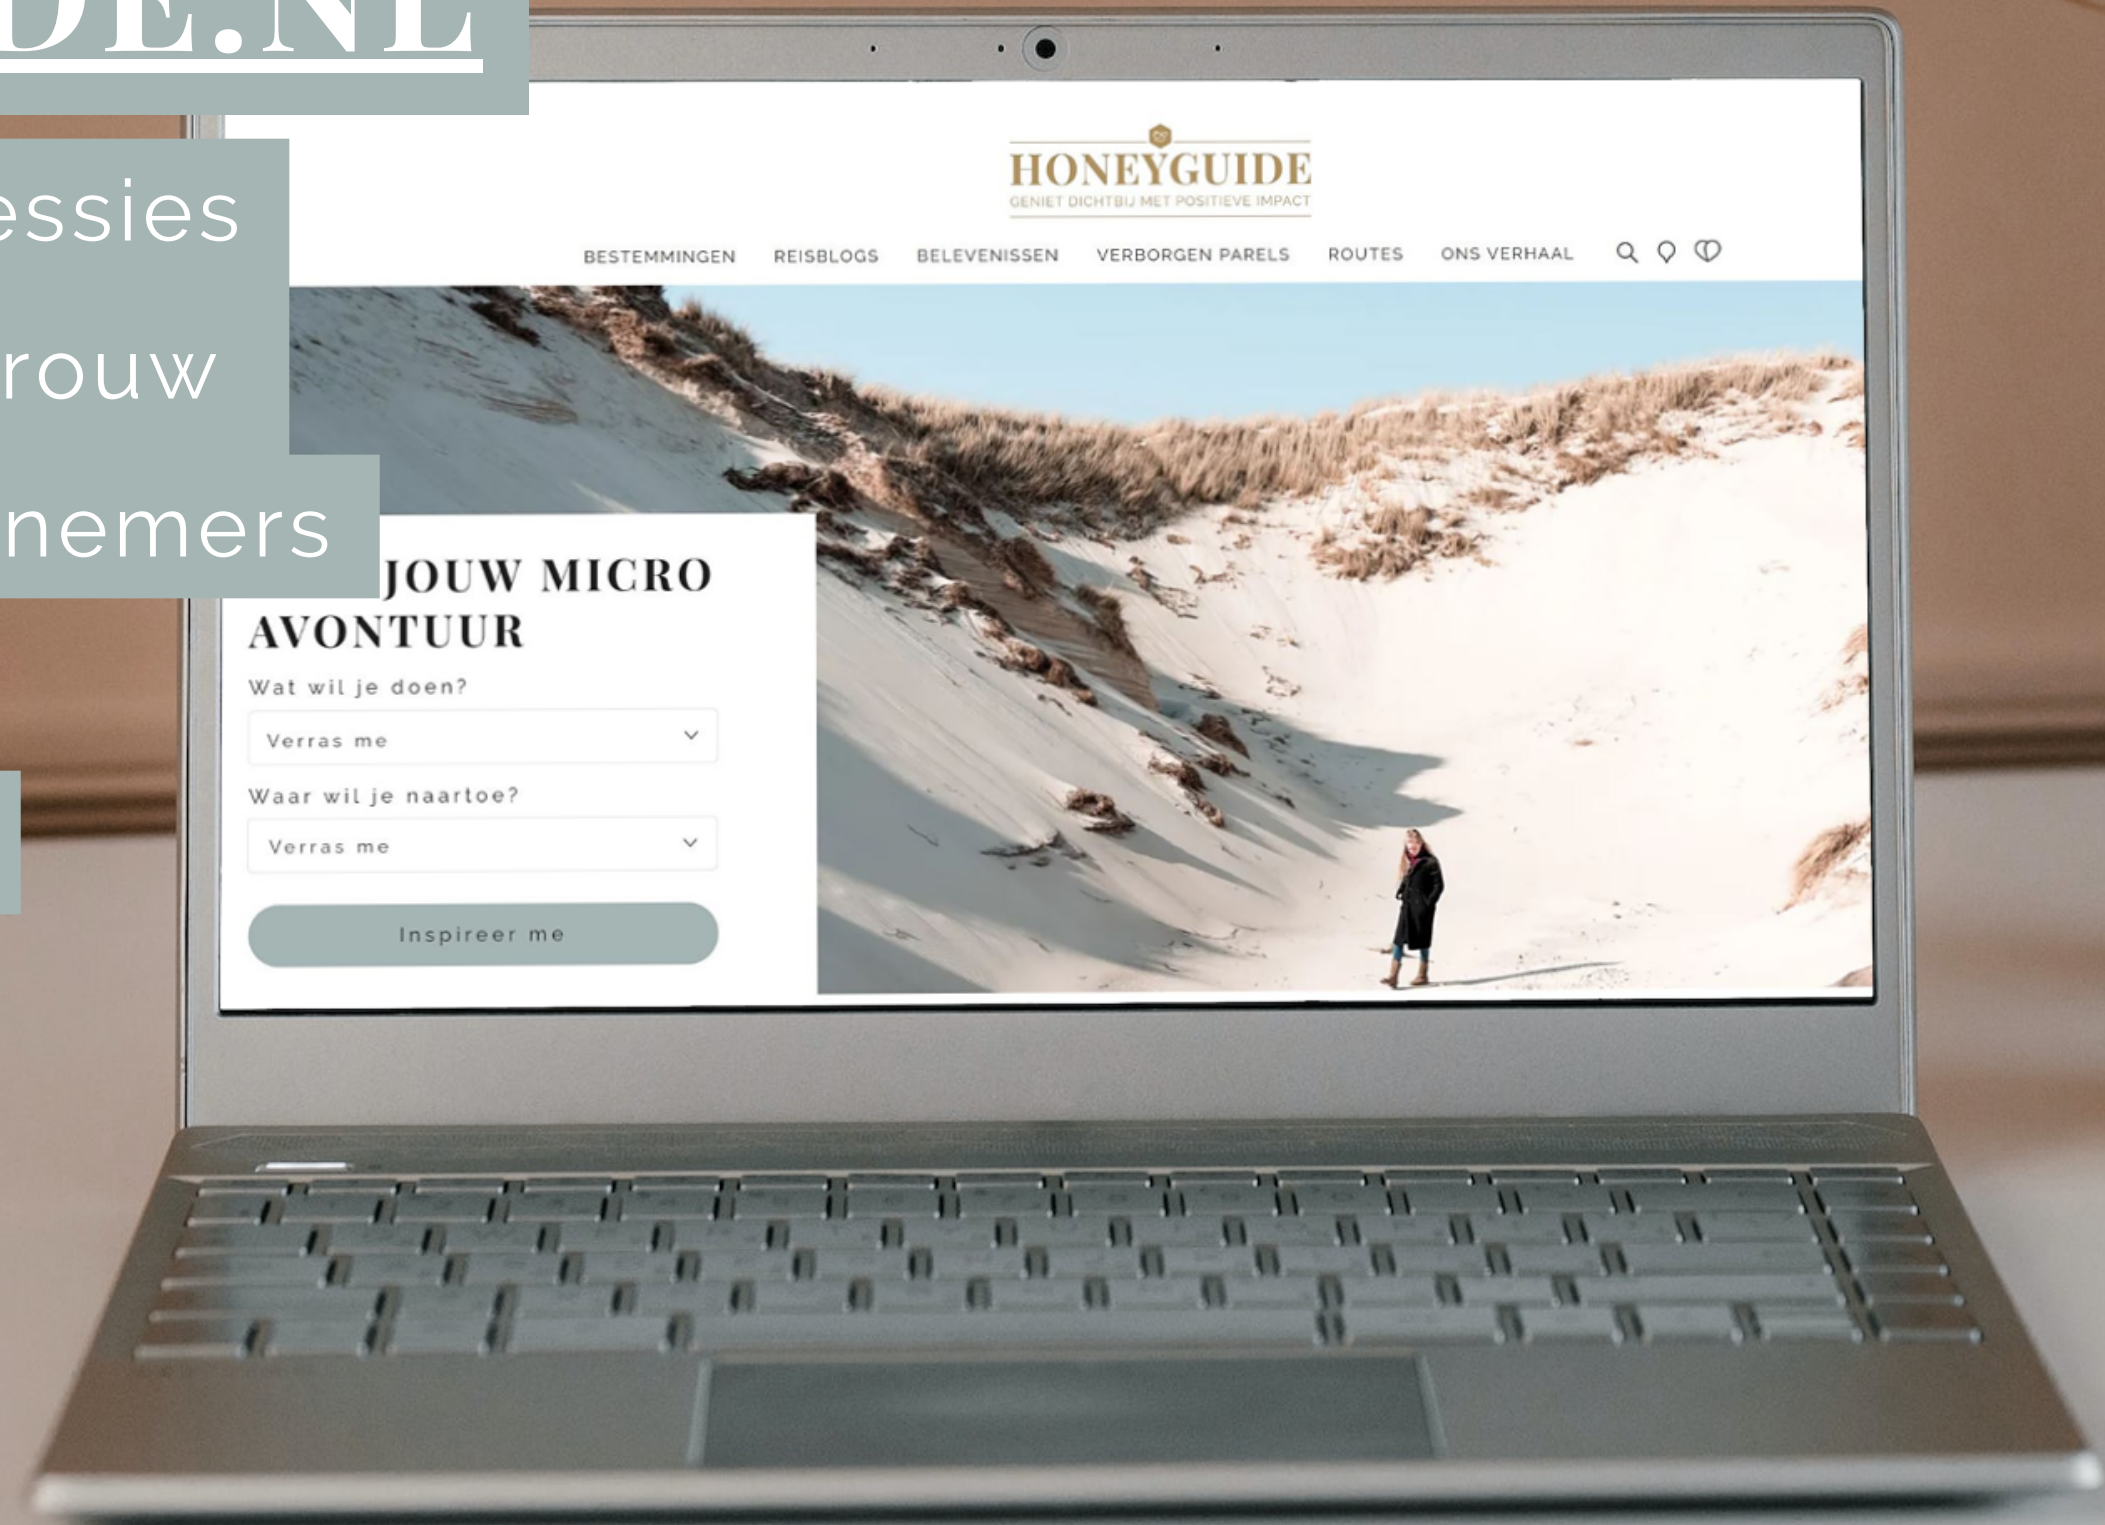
DE.NL

essies

rouw

nemers

HONEYGUIDE
GENIET DICHTBIJ MET POSITIEVE IMPACT

BESTEMMINGEN REISBLOGS BELEVENISSEN VERBORGEN PARELS ROUTES ONS VERHAAL

JOUW MICRO AVONTUUR

Wat wil je doen?

Verras me

Waar wil je naartoe?

Verras me

Inspireer me